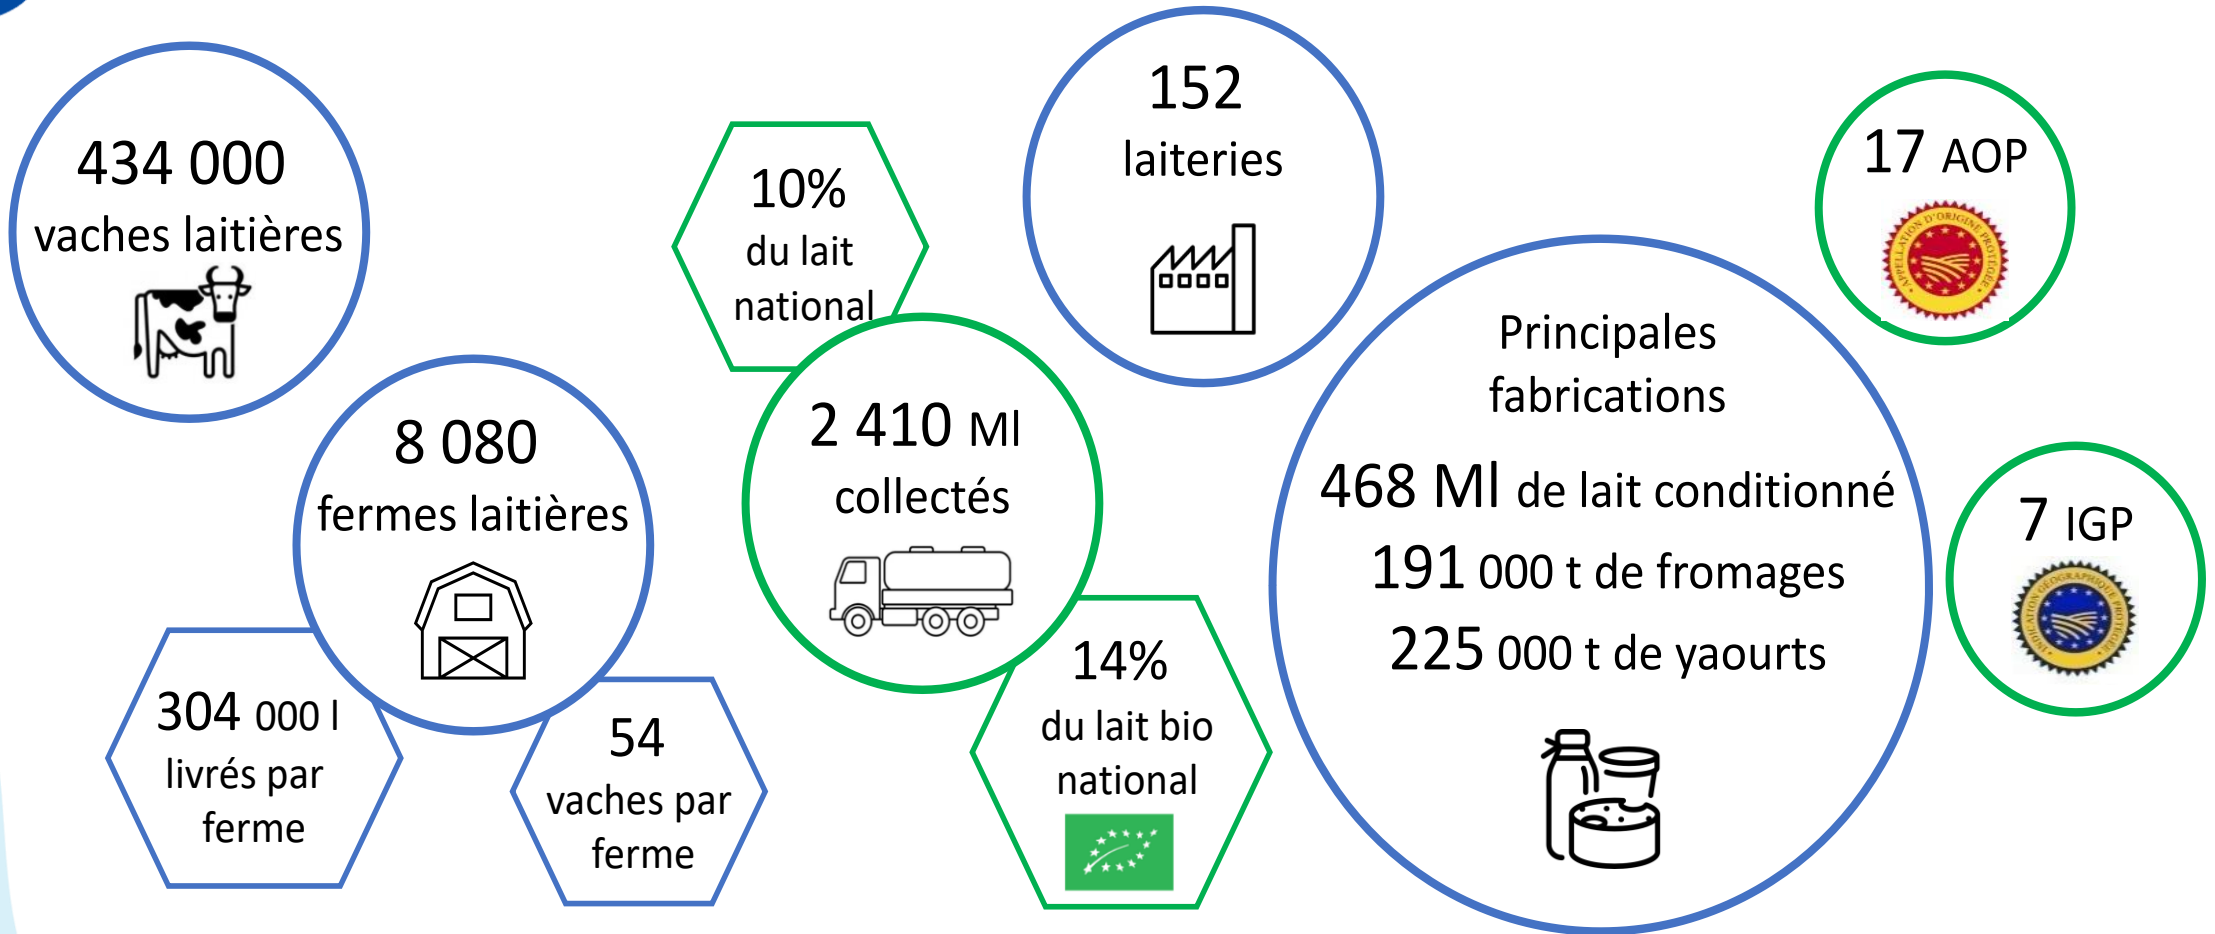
434 000
vaches laitières

8 080
fermes laitières

304 000 l
livrés par ferme

54
vaches par ferme

10%
du lait national

2 410 Ml
collectés

14%
du lait bio national

152
laiteries

Principales fabrications
468 Ml de lait conditionné
191 000 t de fromages
225 000 t de yaourts

17 AOP
APPELLATION D'ORIGINE PROTÉGÉE

7 IGP
INDICATION GÉOGRAPHIQUE PROTÉGÉE